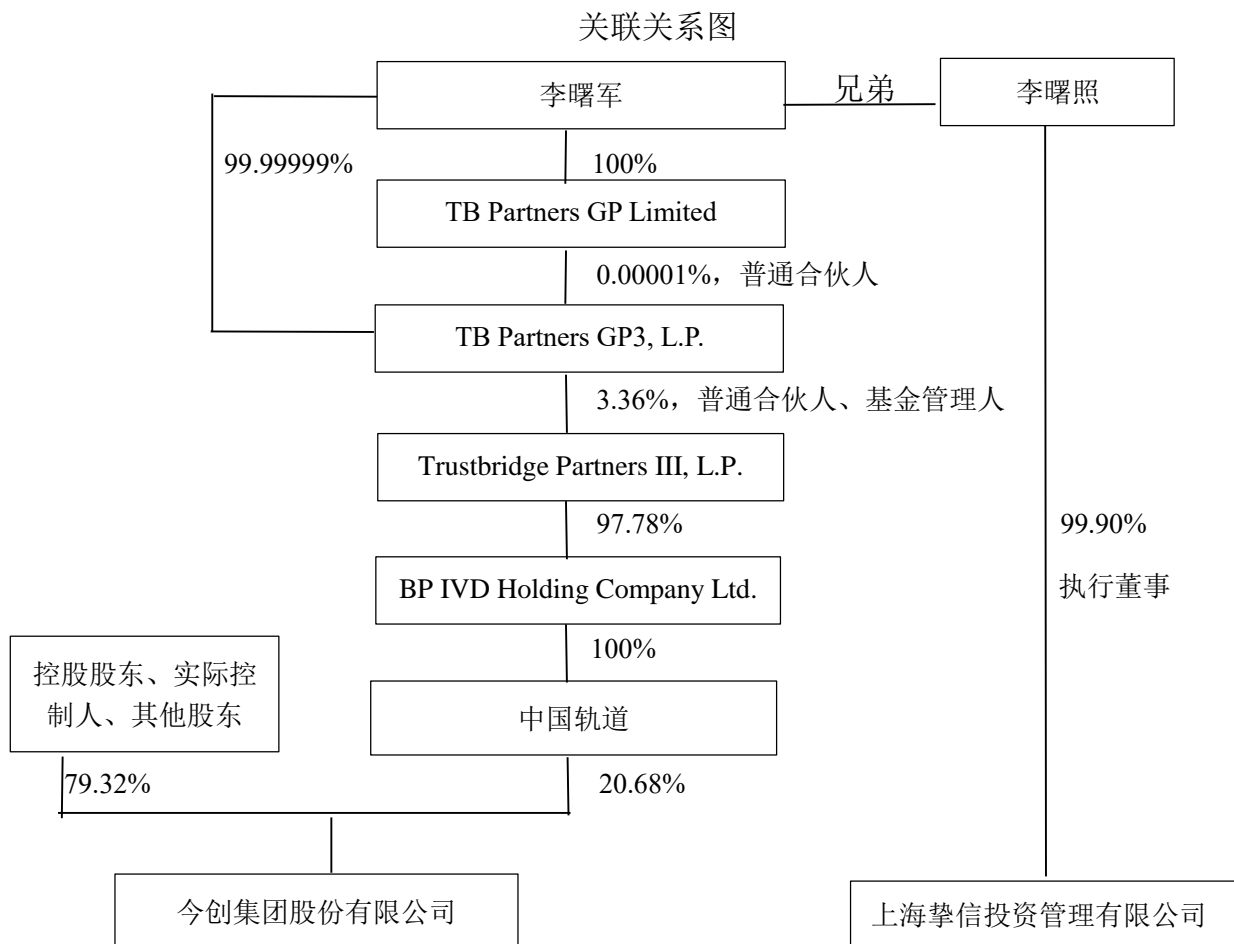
关联关系图

李曙军

兄弟

李曙照

99.99999%

100%

TB Partners GP Limited

0.00001%，普通合伙人

TB Partners GP3, L.P.

3.36%，普通合伙人、基金管理人

Trustbridge Partners III, L.P.

97.78%

99.90%

执行董事

BP IVD Holding Company Ltd.

100%

控股股东、实际控制人、其他股东

中国轨道

79.32%

20.68%

今创集团股份有限公司

上海挚信投资管理有限公司